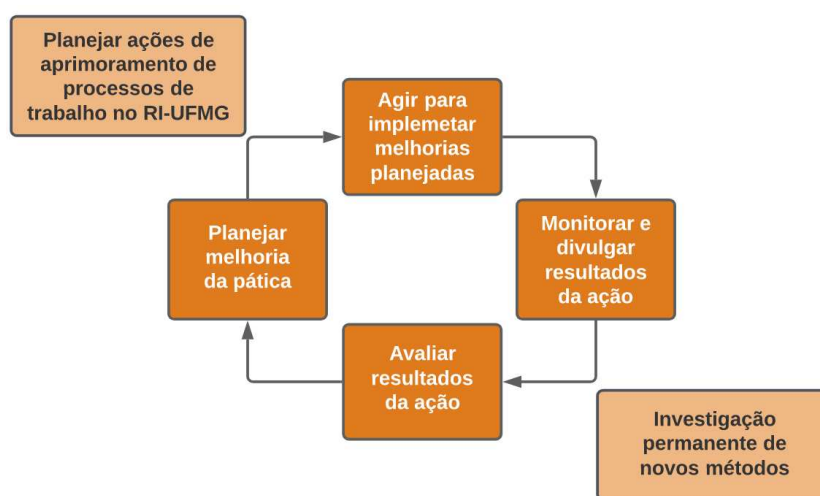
Planejar ações de aprimoramento de processos de trabalho no RI-UFMG

Agir para implemetar melhorias planejadas

Monitorar e divulgar resultados da ação

Avaliar resultados da ação

Planejar melhoria da pática

Investigação permanente de novos métodos